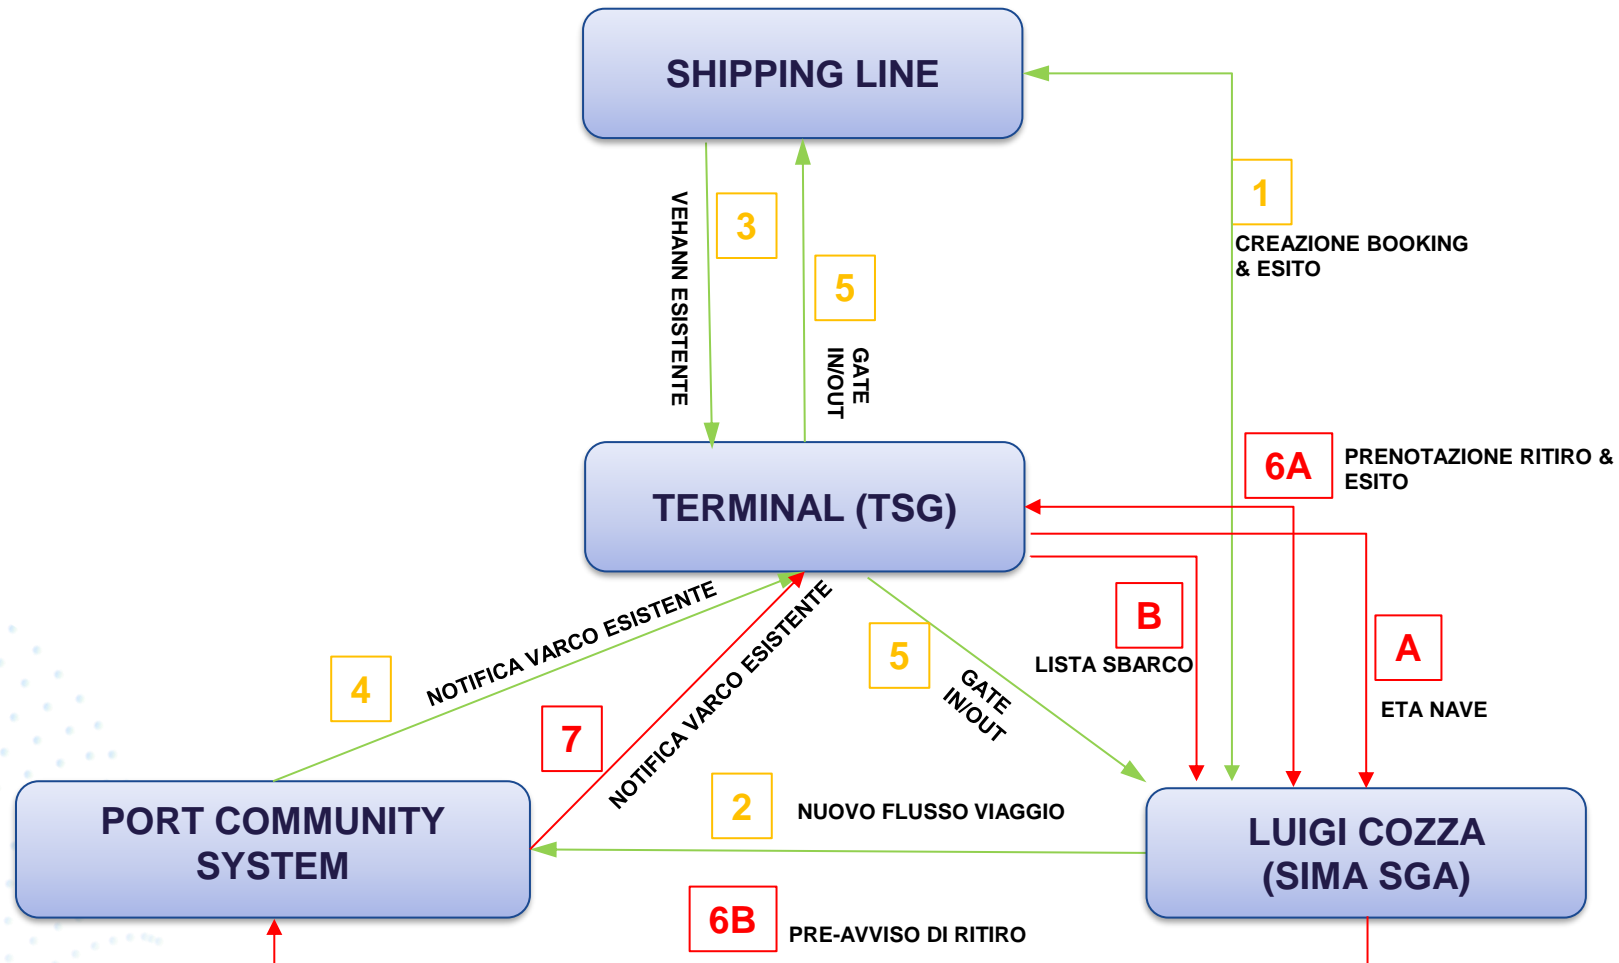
SHIPPING LINE

3
VEHANN ESISTENTE

5
GATE IN/OUT

1
CREAZIONE BOOKING & ESITO

6A
PRENOTAZIONE RITIRO & ESITO

TERMINAL (TSG)

B
LISTA SBARCO

A
ETA NAVE

4
NOTIFICA VARCO ESISTENTE

7
NOTIFICA VARCO ESISTENTE

5
GATE IN/OUT

2
NUOVO FLUSSO VIAGGIO

PORT COMMUNITY SYSTEM

LUIGI COZZA (SIMA SGA)

6B
PRE-AVVISO DI RITIRO